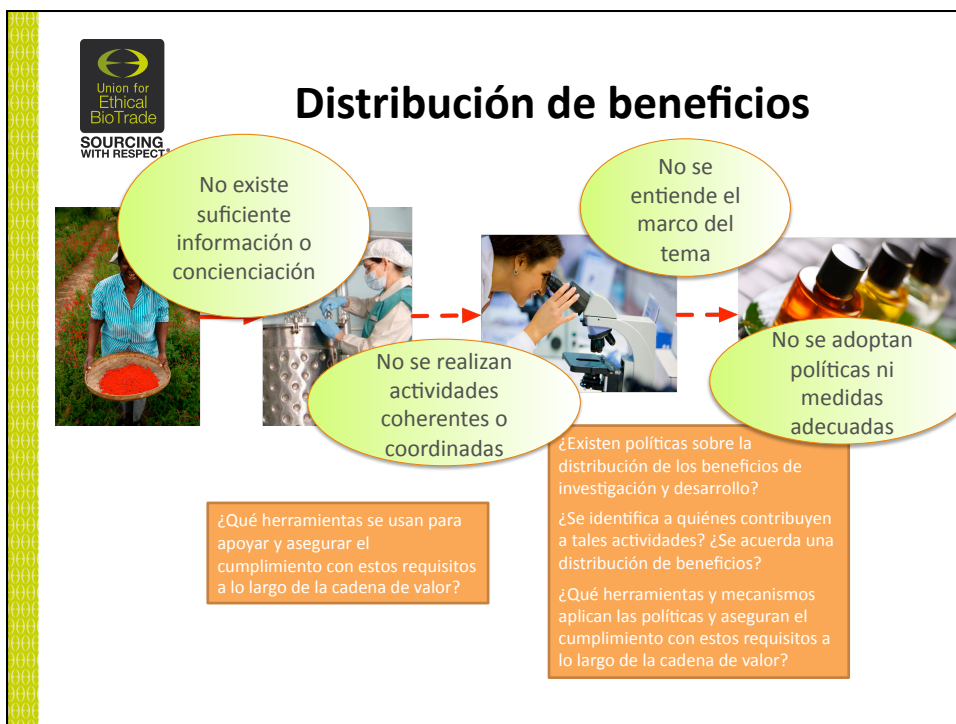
Union for Ethical BioTrade

SOURCING WITH RESPECT®

Distribución de beneficios

No existe suficiente información o concienciación

No se entiende el marco del tema

No se realizan actividades coherentes o coordinadas

No se adoptan políticas ni medidas adecuadas

¿Existen políticas sobre la distribución de los beneficios de investigación y desarrollo?

¿Se identifica a quiénes contribuyen a tales actividades? ¿Se acuerda una distribución de beneficios?

¿Qué herramientas y mecanismos aplican las políticas y aseguran el cumplimiento con estos requisitos a lo largo de la cadena de valor?

¿Qué herramientas se usan para apoyar y asegurar el cumplimiento con estos requisitos a lo largo de la cadena de valor?